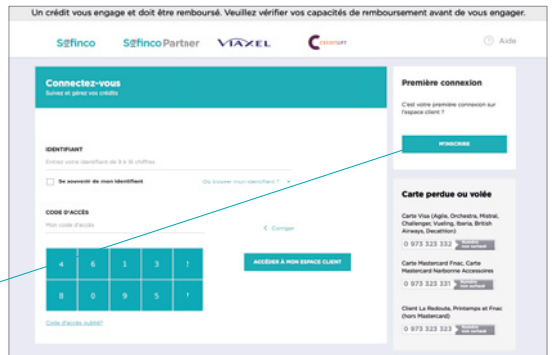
Un crédit vous engage et doit être remboursé. Veuillez vérifier vos capacités de remboursement avant de vous engager.

Sofinco SofincoPartner VIAXEL CREDITLIFT

Aide

Connectez-vous
Suivez et gérez vos crédits

IDENTIFIANT
Entrez votre identifiant de 9 à 16 chiffres

Se souvenir de mon identifiant

Où trouver mon identifiant ?

CODE D'ACCÈS
Mon code d'accès

< Corriger

| 4 | 6 | 1 | 3 | ? |
|---|---|---|---|---|
| 8 | 0 | 9 | 5 | ? |

ACCÉDER À MON ESPACE CLIENT

Code d'accès oublié?

Première connexion

C'est votre première connexion sur l'espace client ?

M'INSCRIRE

Carte perdue ou volée

Carte Visa (Aglia, Orchestra, Mistral, Challenger, Vueling, Iberia, British Airways, Decathlon)

0 973 323 332 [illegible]

Carte Mastercard Fnac, Carte Mastercard Narborne Accessoires

0 973 323 331 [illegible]

Client La Redoute, Printemps et Fnac (hors Mastercard)

0 973 323 323 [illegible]